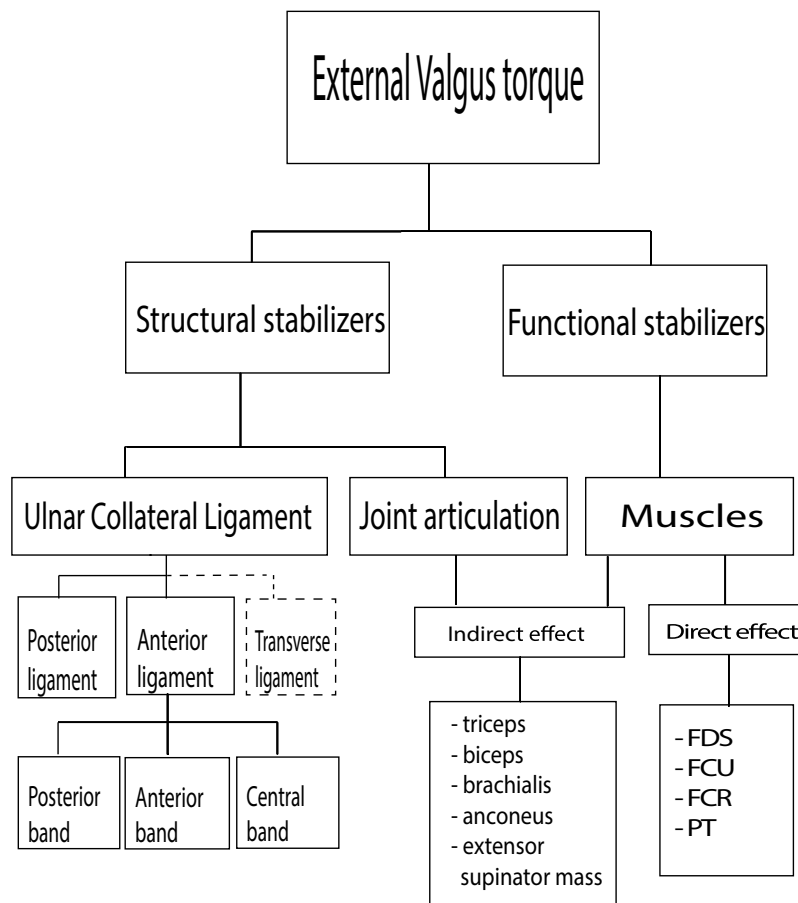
External Valgus torque

Structural stabilizers

Functional stabilizers

Ulnar Collateral Ligament

Joint articulation

Muscles

Posterior ligament

Anterior ligament

Transverse ligament

Indirect effect

Direct effect

Posterior band

Anterior band

Central band

- triceps
- biceps
- brachialis
- anconeus
- extensor supinator mass

- FDS
- FCU
- FCR
- PT